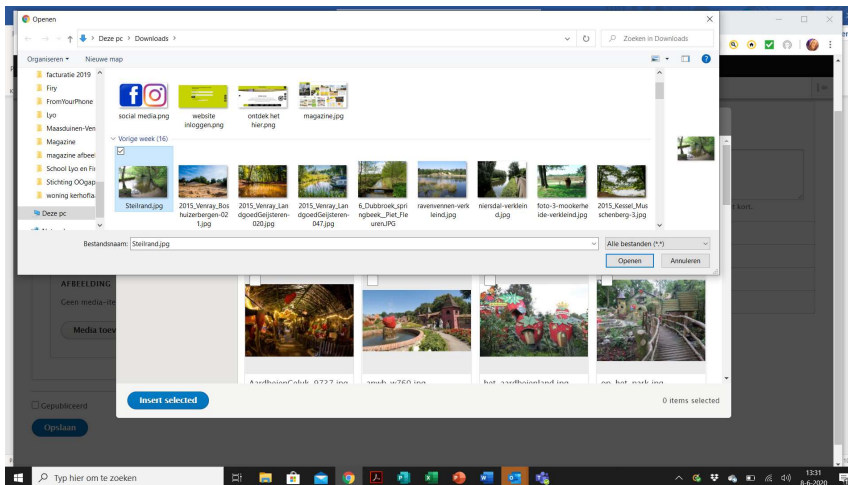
Openen

Deze pc › Downloads ›

Zoeken in Downloads

Organiseren ▾ Nieuwe map

facturatie 2019
Firy
FromYourPhone
Lyo
Maasduinen-Ven
Magazine
magazine afbeel
School Lyo en Fi
Stichting OOgap
woning kerhofla
Deze pc

social media.png
website inloggen.png
ontdek het hier.png
magazine.jpg

Vorige week (16)

Steilrand.jpg
2015_Venray_Boshuizerbergen-021.jpg
2015_Venray_LandgoedGeijsteren-020.jpg
2015_Venray_LandgoedGeijsteren-047.jpg
6_Dubbroek_springbeek__Piet_Fleuren.JPG
ravenvennen-verkleind.jpg
niersdal-verkleind.jpg
foto-3-mookerheide-verkleind.jpg
2015_Kessel_Musschenberg-3.jpg

Bestandsnaam: Steilrand.jpg

Alle bestanden (*.*)

Openen Annuleren

kort.

AFBEELDING

Geen media-ite

Media toev

AardbeienGeluk_9737.jpg
anwb_w760.jpg
het_aardbeienland.jpg
op_het_park.jpg

Gepubliceerd

Opslaan

Insert selected

0 items selected

Typ hier om te zoeken

13:31
8-6-2020